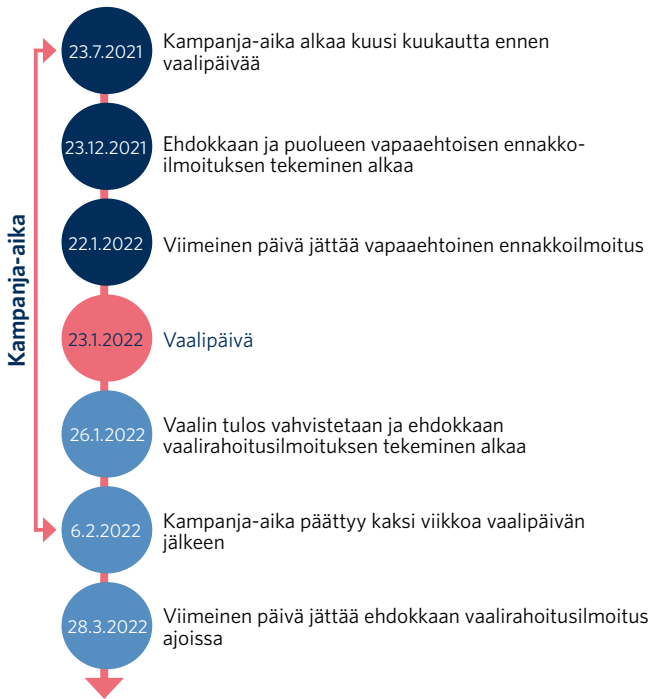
Kampanja-aika

23.7.2021 Kampanja-aika alkaa kuusi kuukautta ennen vaalipäivää

23.12.2021 Ehdokkaan ja puolueen vapaaehtoisen ennakkoilmoituksen tekeminen alkaa

22.1.2022 Viimeinen päivä jättää vapaaehtoinen ennakkoilmoitus

23.1.2022 Vaalipäivä

26.1.2022 Vaalin tulos vahvistetaan ja ehdokkaan vaalirahoitusilmoituksen tekeminen alkaa

6.2.2022 Kampanja-aika päättyy kaksi viikkoa vaalipäivän jälkeen

28.3.2022 Viimeinen päivä jättää ehdokkaan vaalirahoitusilmoitus ajoissa